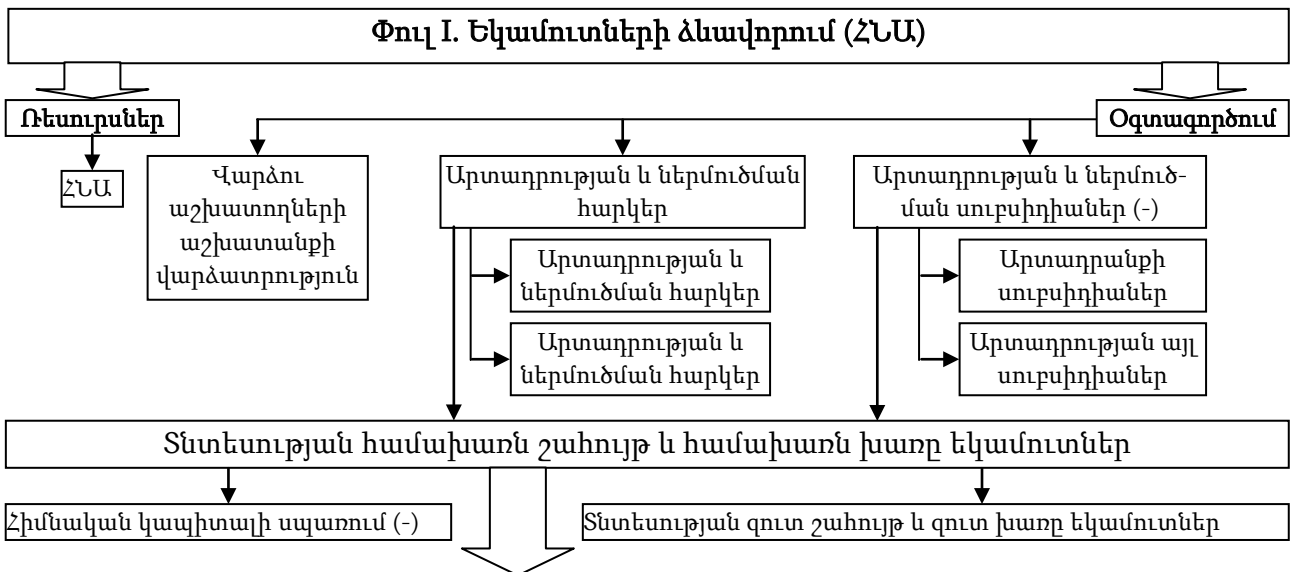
Փուլ I. Եկամուտների ձևավորում (ՀՆԱ)

Ռեսուրսներ

ՀՆԱ

Օգտագործում

Վարձու աշխատողների աշխատանքի վարձատրություն

Արտադրության և ներմուծման հարկեր

Արտադրության և ներմուծման հարկեր

Արտադրության և ներմուծման հարկեր

Արտադրության և ներմուծման սուբսիդիաներ (-)

Արտադրանքի սուբսիդիաներ

Արտադրության այլ սուբսիդիաներ

Տնտեսության համախառն շահույթ և համախառն խառը եկամուտներ

Հիմնական կապիտալի սպառում (-)

Տնտեսության զուտ շահույթ և զուտ խառը եկամուտներ